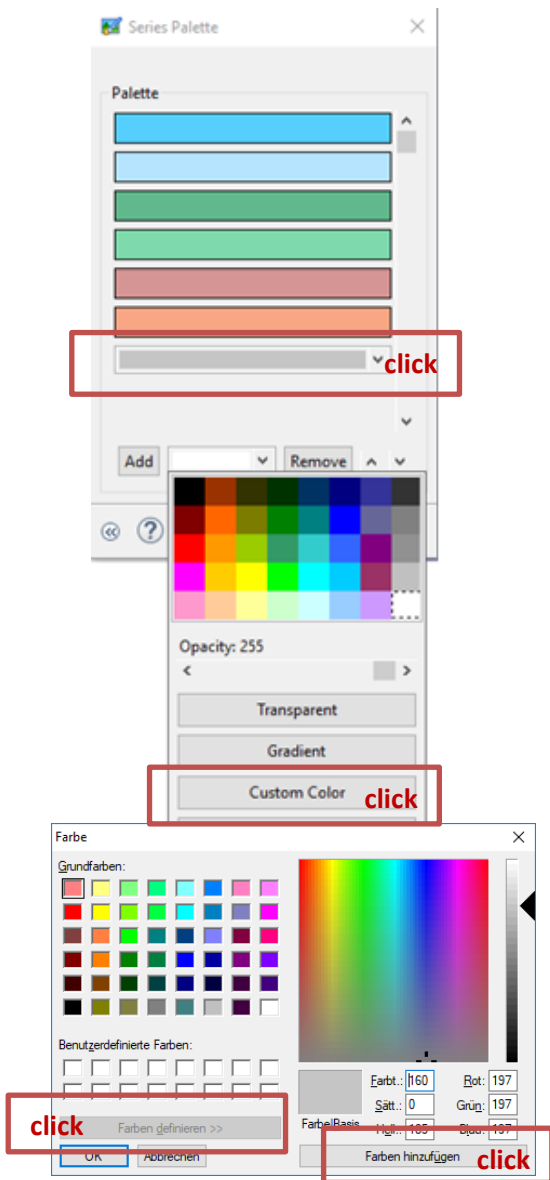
Series Palette

Palette

click

Add

Remove

Opacity: 255

Transparent

Gradient

Custom Color

click

Farbe

Grundfarben:

Benutzerdefinierte Farben:

click

Farben definieren >>

OK

Abbrechen

Farbe|Basis

Farbt.: 160

Sätt.: 0

Hell.: 185

Rot: 197

Grün: 197

Blau: 197

Farben hinzufügen

click